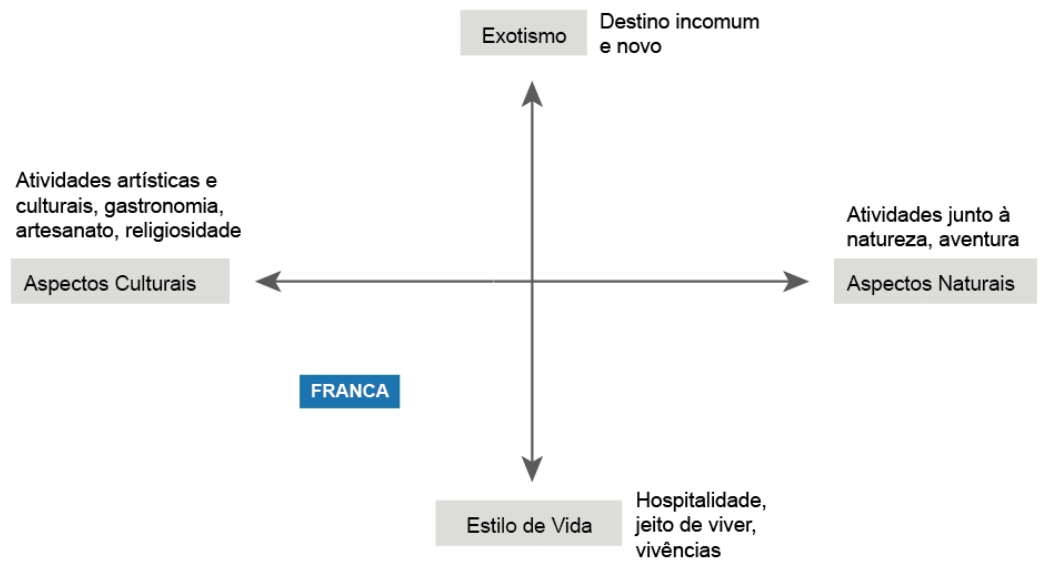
Exotismo

Destino incomum e novo

Atividades artísticas e culturais, gastronomia, artesanato, religiosidade

Aspectos Culturais

Atividades junto à natureza, aventura

Aspectos Naturais

FRANCA

Estilo de Vida

Hospitalidade, jeito de viver, vivências